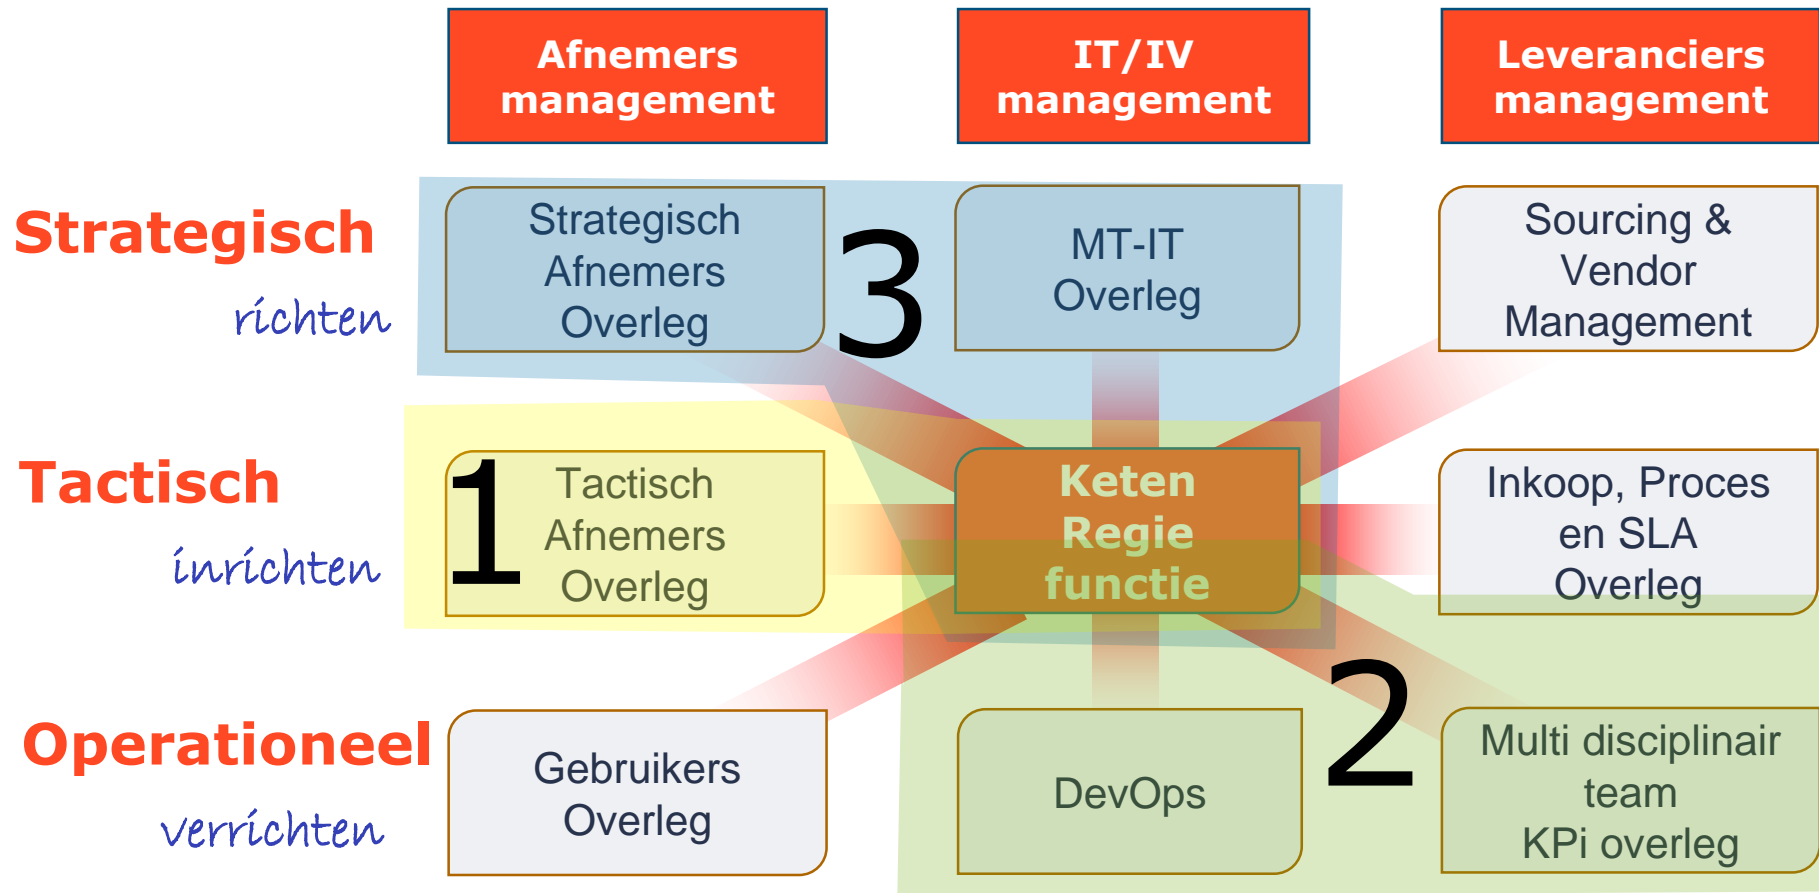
Afnemers management

IT/IV management

Leveranciers management

Strategisch

richten

Strategisch Afnemers Overleg

3

MT-IT Overleg

Sourcing & Vendor Management

Tactisch

inrichten

1

Tactisch Afnemers Overleg

Keten Regie functie

Inkoop, Proces en SLA Overleg

Operationeel

verrichten

Gebruikers Overleg

DevOps

2

Multi disciplinair team KPi overleg